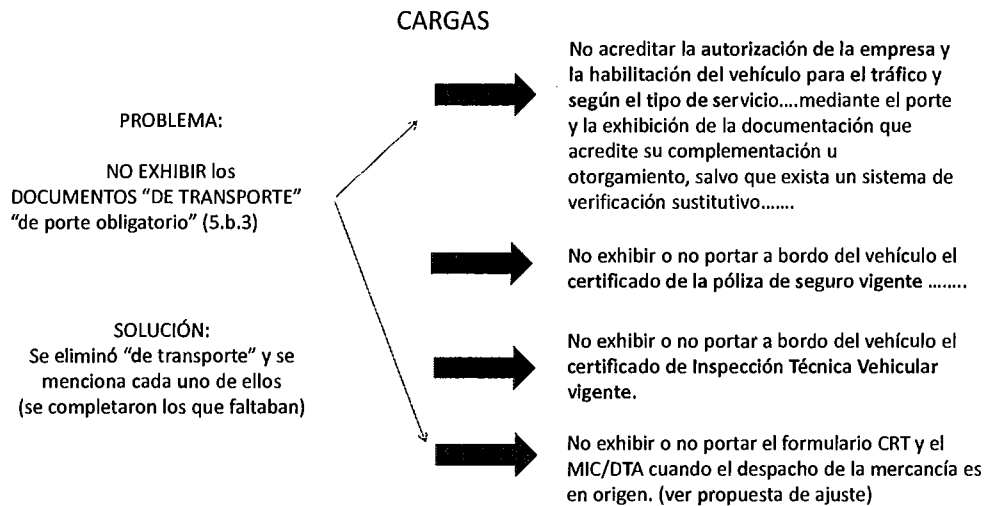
CARGAS

PROBLEMA:

NO EXHIBIR los DOCUMENTOS "DE TRANSPORTE" "de porte obligatorio" (5.b.3)

SOLUCIÓN:
Se eliminó "de transporte" y se menciona cada uno de ellos (se completaron los que faltaban)

No acreditar la autorización de la empresa y la habilitación del vehículo para el tráfico y según el tipo de servicio....mediante el porte y la exhibición de la documentación que acredite su complementación u otorgamiento, salvo que exista un sistema de verificación sustitutivo.......

No exhibir o no portar a bordo del vehículo el certificado de la póliza de seguro vigente ........

No exhibir o no portar a bordo del vehículo el certificado de Inspección Técnica Vehicular vigente.

No exhibir o no portar el formulario CRT y el MIC/DTA cuando el despacho de la mercancía es en origen. (ver propuesta de ajuste)